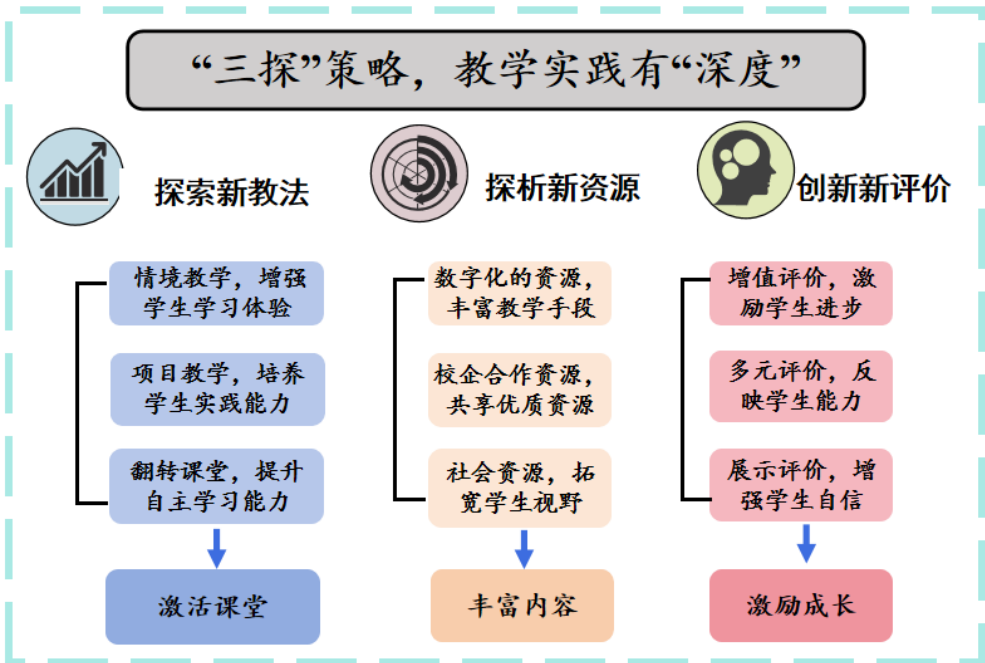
“三探”策略，教学实践有“深度”

探索新教法

情境教学，增强学生学习体验

项目教学，培养学生实践能力

翻转课堂，提升自主学习能力

激活课堂

探析新资源

数字化的资源，丰富教学手段

校企合作资源，共享优质资源

社会资源，拓宽学生视野

丰富内容

创新新评价

增值评价，激励学生进步

多元评价，反映学生能力

展示评价，增强学生自信

激励成长